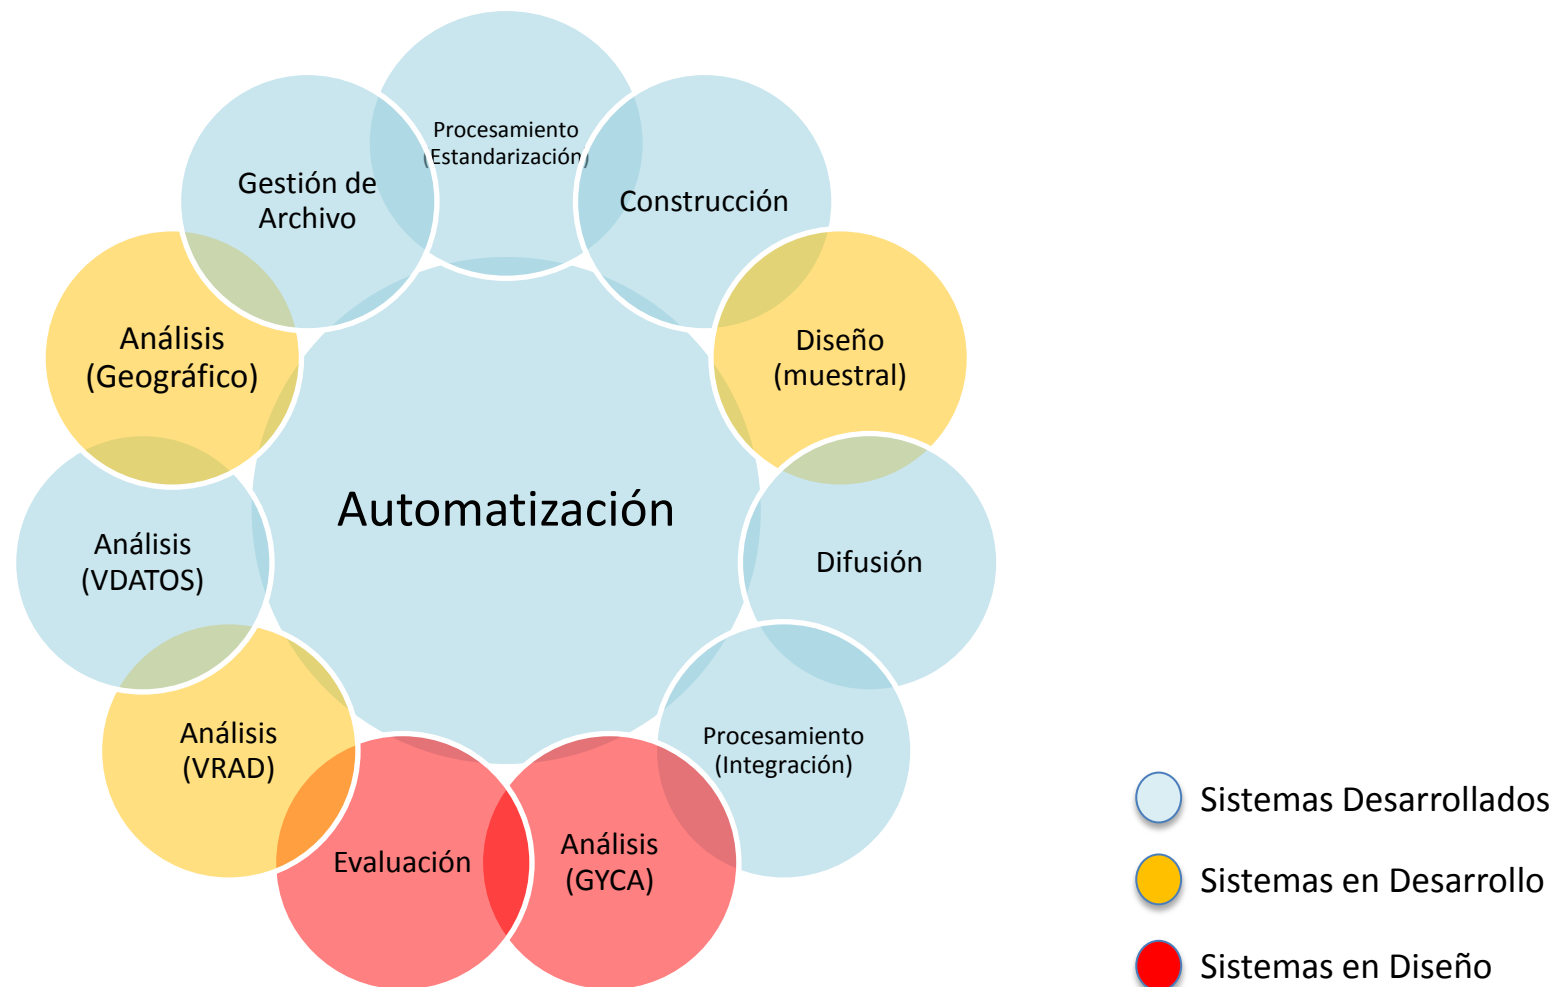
Procesamiento (Estandarización)

Construcción

Diseño (muestral)

Difusión

Procesamiento (Integración)

Análisis (GYCA)

Evaluación

Análisis (VRAD)

Análisis (VDATOS)

Análisis (Geográfico)

Gestión de Archivo

Automatización

Sistemas Desarrollados

Sistemas en Desarrollo

Sistemas en Diseño